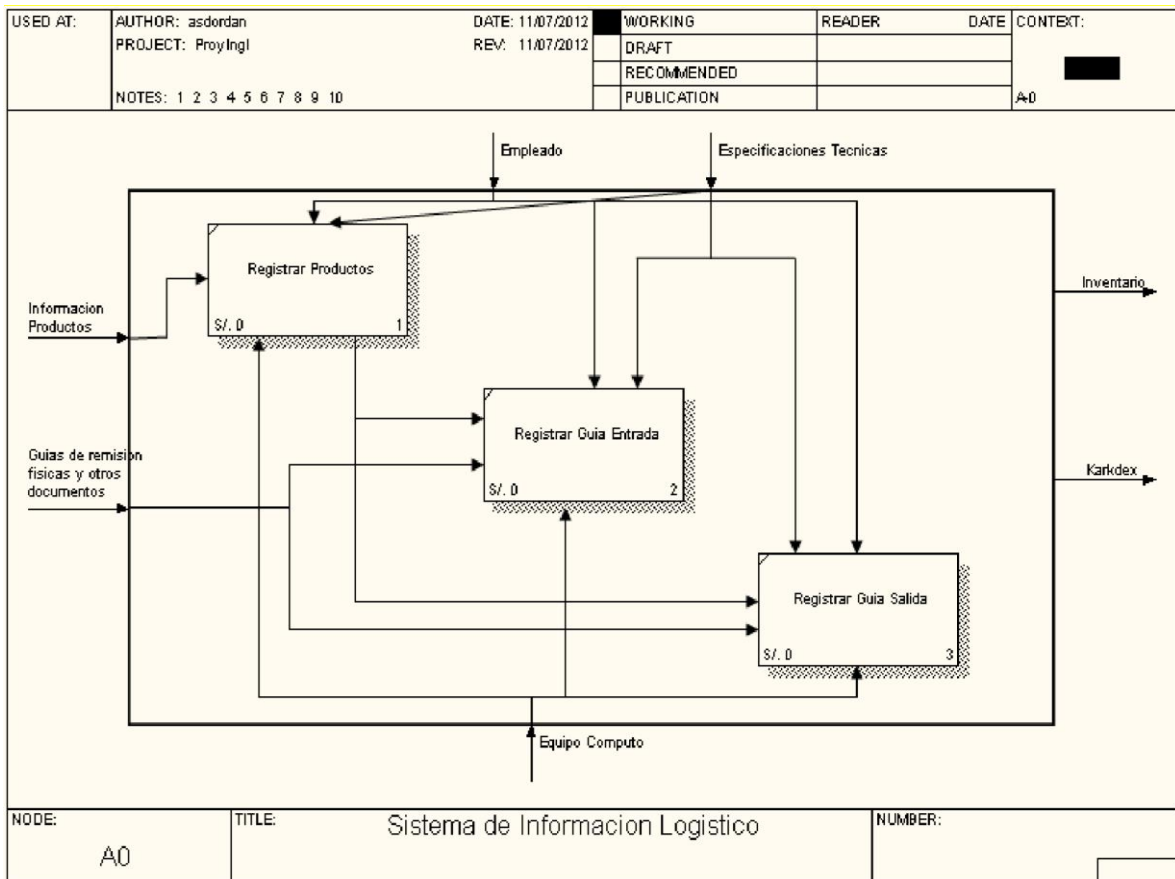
USED AT: AUTHOR: asdordan DATE: 11/07/2012 WORKING READER DATE CONTEXT:
PROJECT: ProyIngI REV: 11/07/2012 DRAFT
RECOMMENDED
NOTES: 1 2 3 4 5 6 7 8 9 10 PUBLICATION A0

Empleado

Especificaciones Tecnicas

Registrar Productos
S/. 0 1

Informacion Productos

Inventario

Registrar Guia Entrada
S/. 0 2

Guias de remision fisicas y otros documentos

Karkdex

Registrar Guia Salida
S/. 0 3

Equipo Computo

NODE: A0

TITLE: Sistema de Informacion Logistico

NUMBER: